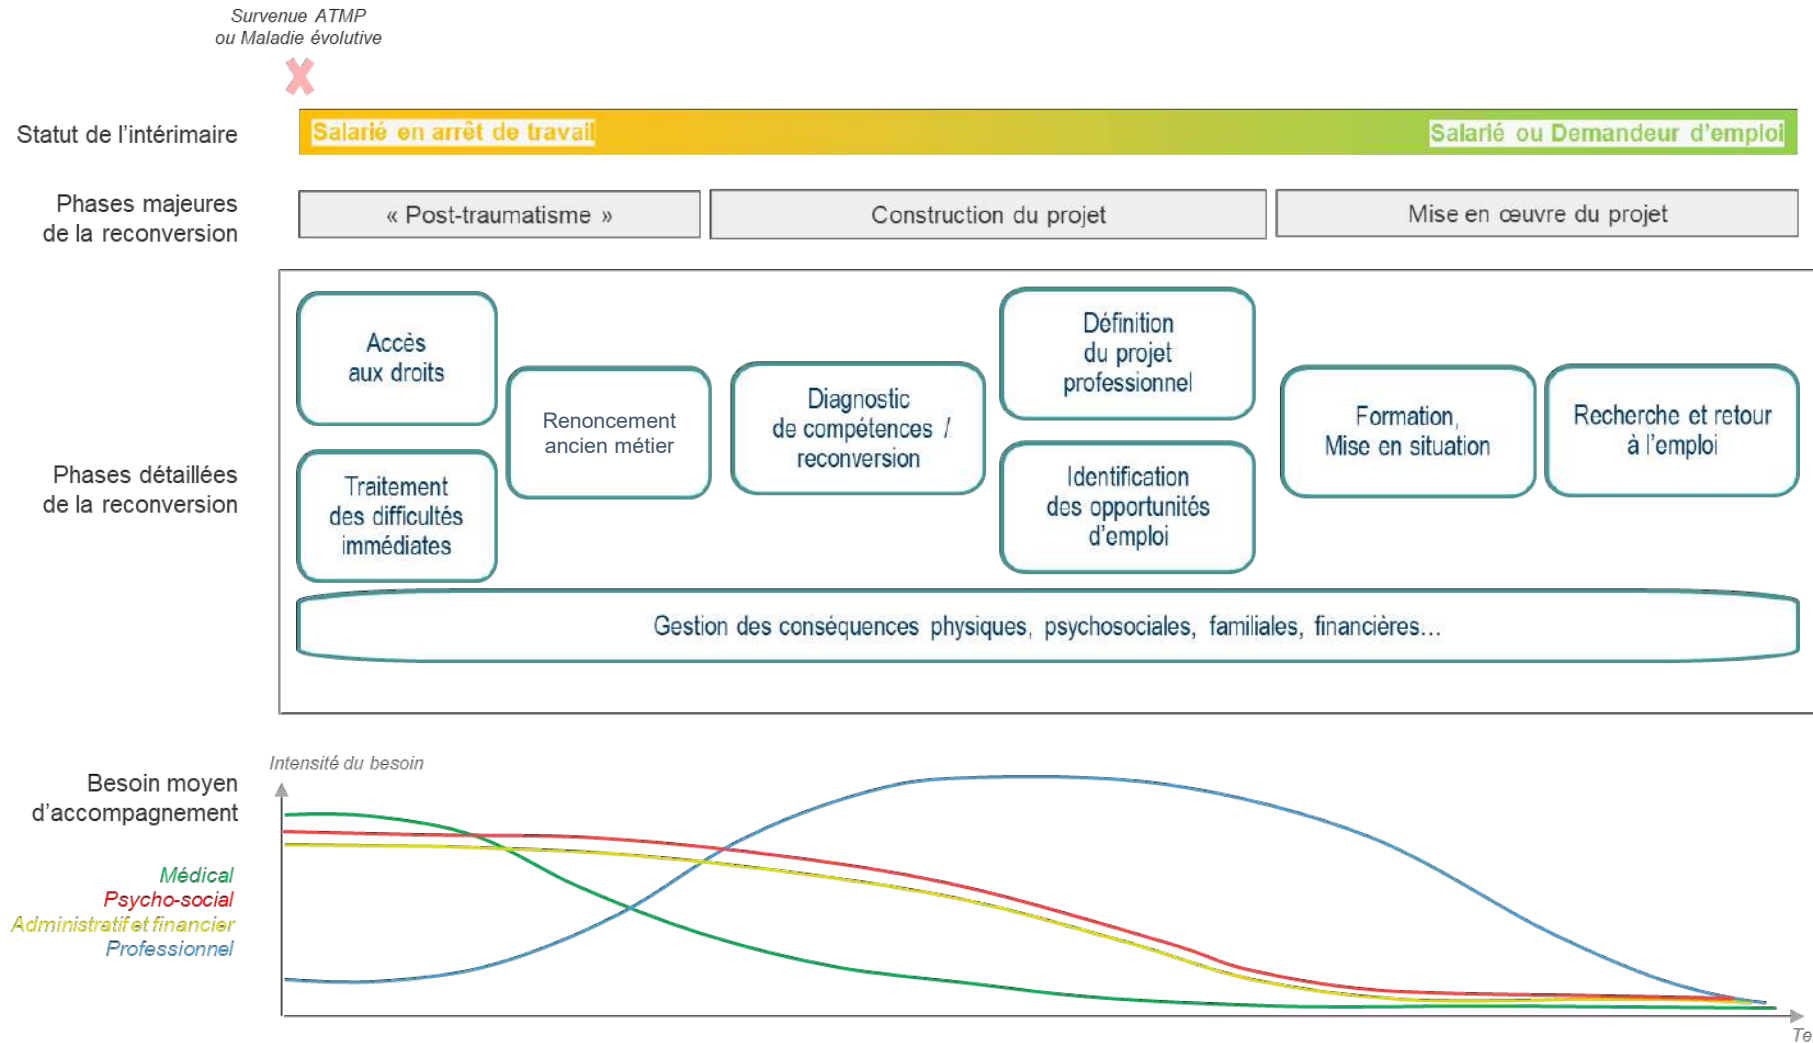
Survenue ATMP
ou Maladie évolutive

Statut de l'intérimaire

Salarié en arrêt de travail

Salarié ou Demandeur d'emploi

Phases majeures de la reconversion

« Post-traumatisme »

Construction du projet

Mise en œuvre du projet

Phases détaillées de la reconversion

Accès aux droits

Traitement des difficultés immédiates

Renoncement ancien métier

Diagnostic de compétences / reconversion

Définition du projet professionnel

Identification des opportunités d'emploi

Formation, Mise en situation

Recherche et retour à l'emploi

Gestion des conséquences physiques, psychosociales, familiales, financières...

Besoin moyen d'accompagnement

Intensité du besoin

Médical
Psycho-social
Administratif et financier
Professionnel

Te